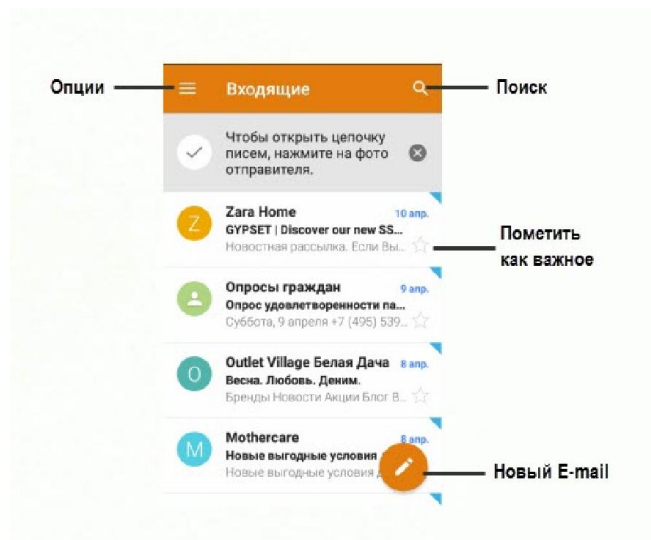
Опции

Входящие

Поиск

Чтобы открыть цепочку писем, нажмите на фото отправителя.

Z

Zara Home
10 апр.
GYPSET | Discover our new SS...
Новостная рассылка. Если Вы...

Пометить как важное

Опросы граждан
9 апр.
Опрос удовлетворенности па...
Суббота, 9 апреля +7 (495) 539...

O

Outlet Village Белая Дача
8 апр.
Весна. Любовь. Деним.
Бренды Новости Акции Блог В...

M

Mothercare
8 апр.
Новые выгодные условия д...
Новые выгодные условия д...

Новый E-mail